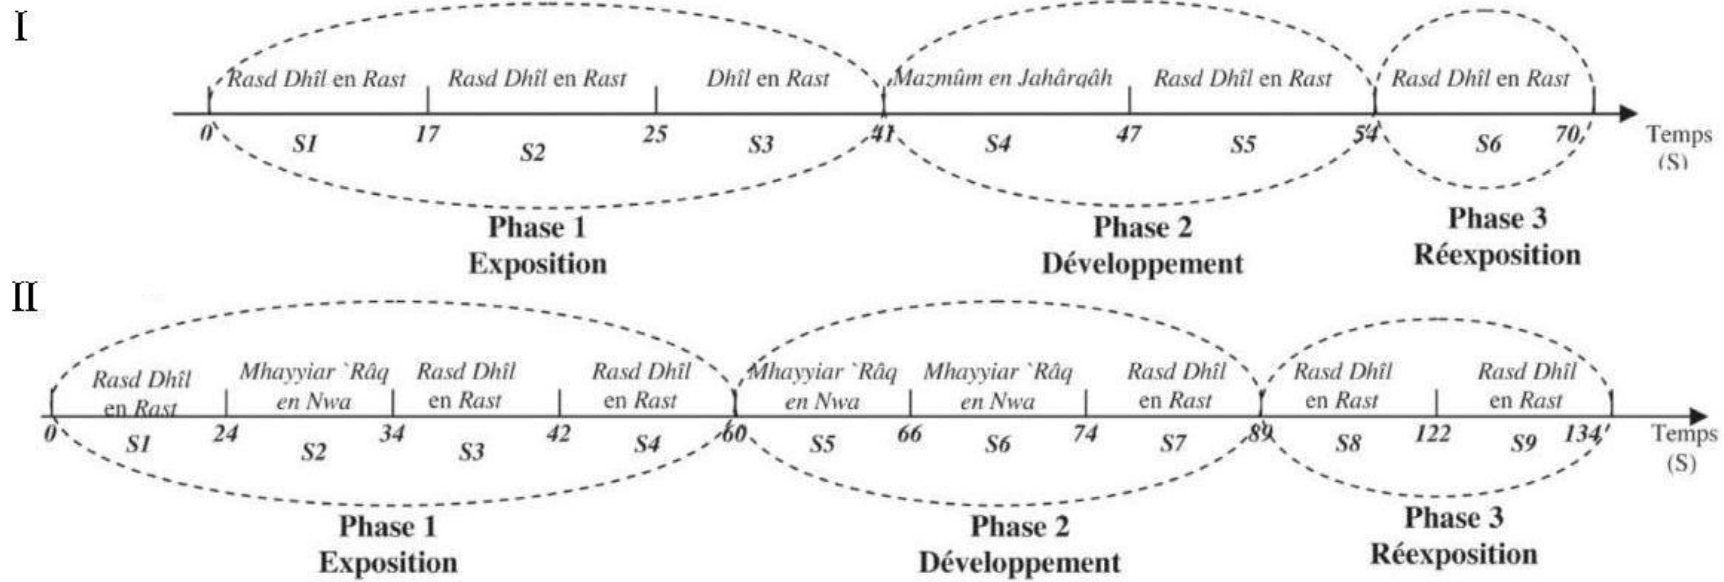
I

Rasd Dhîl en Rast | Rasd Dhîl en Rast | Dhîl en Rast | Mazmûm en Jahârqâh | Rasd Dhîl en Rast | Rasd Dhîl en Rast

0 S1 17 S2 25 S3 41 S4 47 S5 54 S6 70 Temps (S)

Phase 1
Exposition

Phase 2
Développement

Phase 3
Réexposition

II

Rasd Dhîl en Rast | Mhayyiar `Râq en Nwa | Rasd Dhîl en Rast | Rasd Dhîl en Rast | Mhayyiar `Râq en Nwa | Mhayyiar `Râq en Nwa | Rasd Dhîl en Rast | Rasd Dhîl en Rast | Rasd Dhîl en Rast

0 S1 24 S2 34 S3 42 S4 60 S5 66 S6 74 S7 89 S8 122 S9 134 Temps (S)

Phase 1
Exposition

Phase 2
Développement

Phase 3
Réexposition